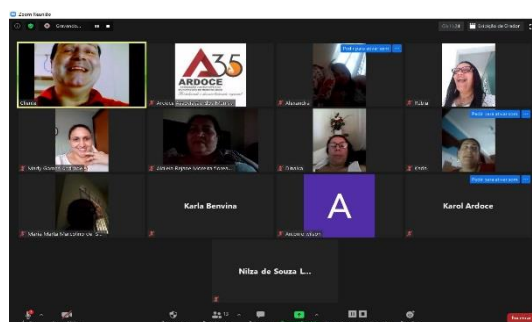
Zoom Reunião

Gravando...

Exibição de Galeria

A35
ARDOCE

Clarice

Pedir para ativar som

Alexandre

Rubia

Pedir para ativar som

Sandy Gomes Ardoce

Jardeni Regina Moreira Souza

Cassica

Pedir para ativar som

Karla Benvina

A

Karol Ardoce

Maria Marta Marcelino de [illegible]

Antonio Jason

Nilza de Souza L...

Sair